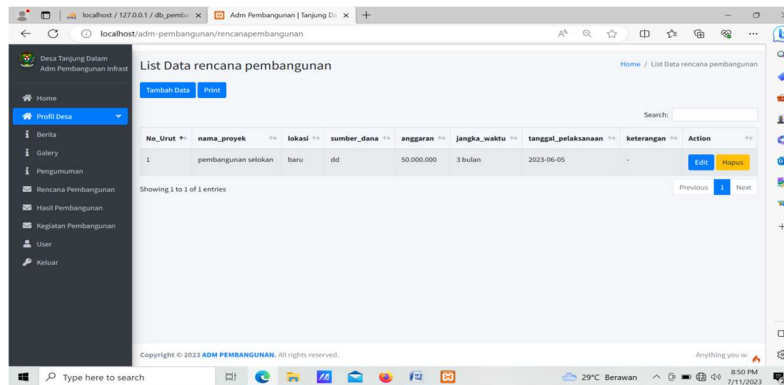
localhost / 127.0.0.1 / db_pemba ×
Adm Pembangunan | Tanjung D ×
+

localhost/adm-pembangunan/rencanapembangunan

Desa Tanjung Dalam
Adm Pembangunan Infrast

Home
Profil Desa
Berita
Galery
Pengumuman
Rencana Pembangunan
Hasil Pembangunan
Kegiatan Pembangunan
User
Keluar

List Data rencana pembangunan

Home / List Data rencana pembangunan

Tambah Data Print

Search:

| No_Urut | nama_proyek | lokasi | sumber_dana | anggaran | jangka_waktu | tanggal_pelaksanaan | keterangan | Action |
|---|---|---|---|---|---|---|---|---|
| 1 | pembangunan selokan | baru | dd | 50.000.000 | 3 bulan | 2023-06-05 | - | Edit Hapus |

Showing 1 to 1 of 1 entries

Previous 1 Next

Copyright © 2023 ADM PEMBANGUNAN. All rights reserved.

Anything you w

Type here to search

29°C Berawan

8:50 PM
7/11/2023